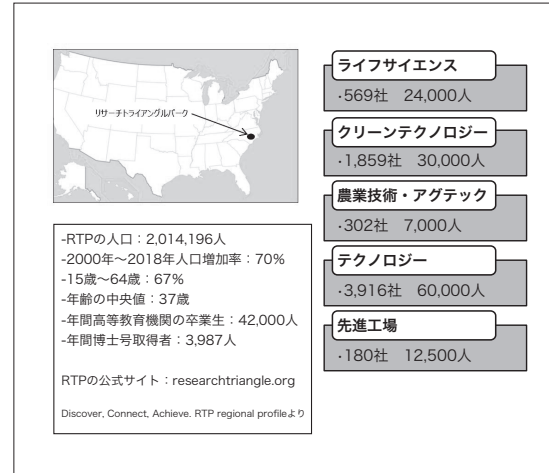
リサーチトライアングルパーク

-RTPの人口：2,014,196人
-2000年～2018年人口増加率：70%
-15歳～64歳：67%
-年齢の中央値：37歳
-年間高等教育機関の卒業生：42,000人
-年間博士号取得者：3,987人

RTPの公式サイト：researchtriangle.org

Discover, Connect, Achieve. RTP regional profileより

ライフサイエンス
・569社　24,000人

クリーンテクノロジー
・1,859社　30,000人

農業技術・アグテック
・302社　7,000人

テクノロジー
・3,916社　60,000人

先進工場
・180社　12,500人